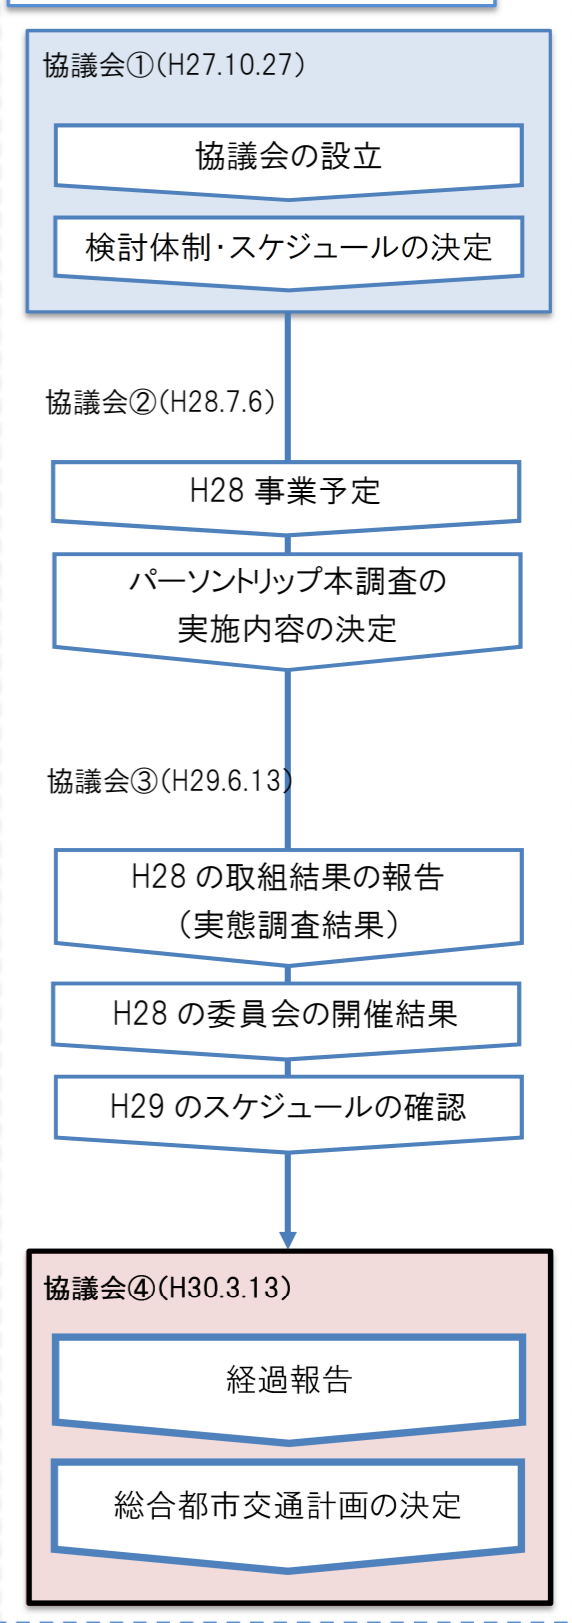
協議会①(H27.10.27)

協議会の設立

検討体制･スケジュールの決定

協議会②(H28.7.6)

H28 事業予定

パーソントリップ本調査の実施内容の決定

協議会③(H29.6.13)

H28 の取組結果の報告（実態調査結果）

H28 の委員会の開催結果

H29 のスケジュールの確認

協議会④(H30.3.13)

経過報告

総合都市交通計画の決定